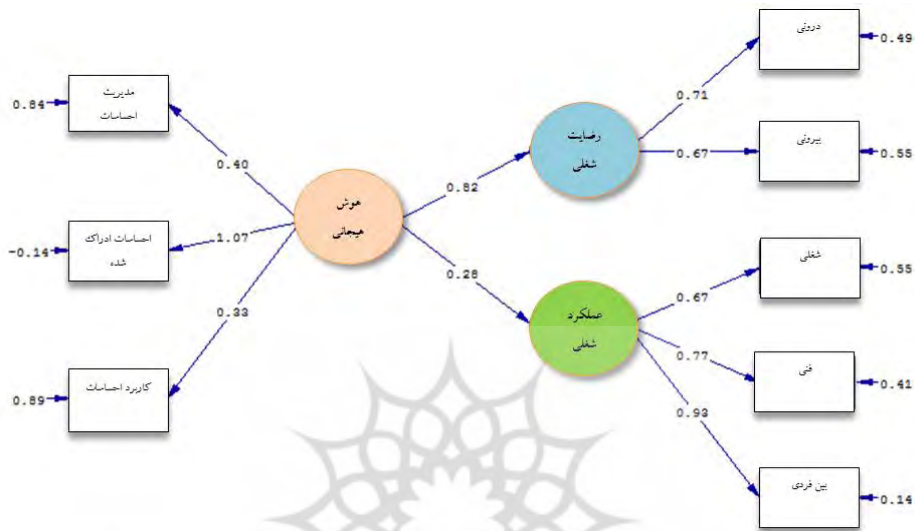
0.84 مدیریت احساسات

0.40

-0.14 احساسات ادراک شده

1.07

0.33

0.89 کاربرد احساسات

هوش هیجانی

0.82

0.28

رضایت شغلی

0.71

0.67

درونی 0.49

بیرونی 0.55

عملکرد شغلی

0.67

0.77

0.93

شغلی 0.55

فنی 0.41

بین فردی 0.14